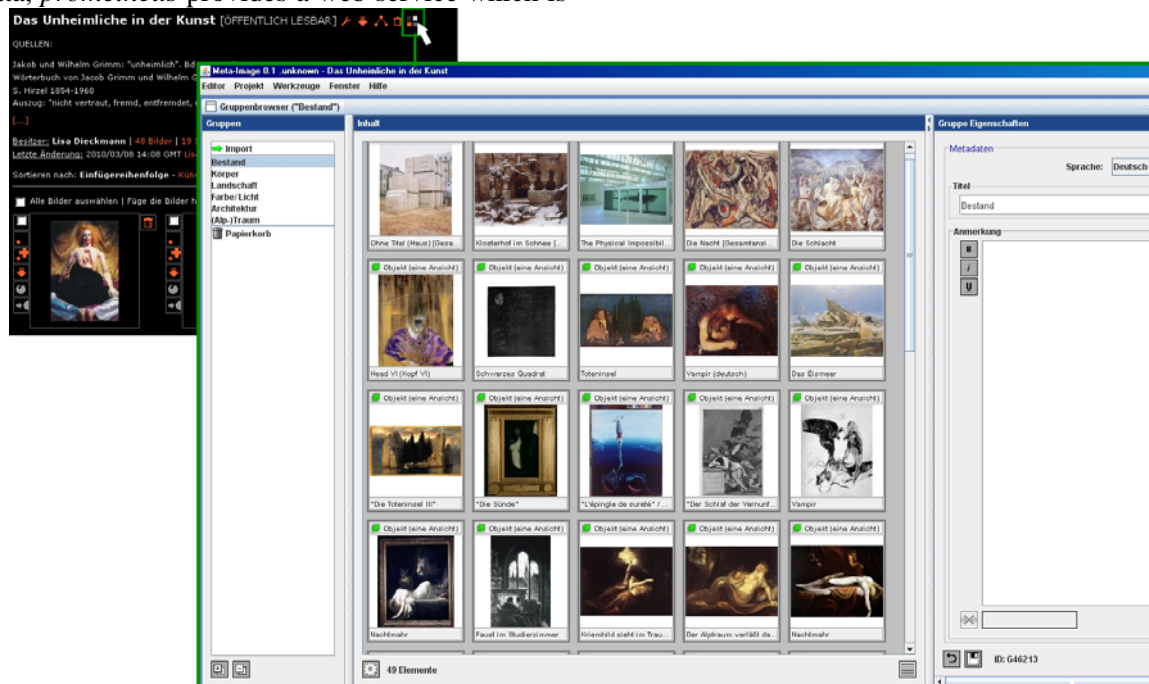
Das Unheimliche in der Kunst [ÖFFENTLICH LESBAR]

QUELLEN:

Jakob und Wilhelm Grimm: "unheimlich". Bd
Wörterbuch von Jacob Grimm und Wilhelm G
S. Hirzel 1854-1960
Auszug: "nicht vertraut, fremd, entfremdet,
[...]

Besitzer: Lisa Dieckmann | 48 Bilder | 19
Letzte Änderung: 2010/03/08 14:08 GMT Lis

Sortieren nach: Einfügereihenfolge - Kün

Alle Bilder auswählen | Füge die Bilder h

Meta-Image 0.1 .unknown - Das Unheimliche in der Kunst
Editor Projekt Werkzeuge Fenster Hilfe
Gruppenbrowser ("Bestand")
Gruppen
Import
Bestand
Körper
Landschaft
Farbe/Licht
Architektur
(Alp-)Traum
Papierkorb

Inhalt
Ohne Titel (Haus) [Gesa
Klosterhof im Schnee [
The Physical Impossibil
Die Nacht [Gesamtansi
Die Schlacht
Objekt (eine Ansicht)
Head VI (Kopf VI)
Objekt (eine Ansicht)
Schwarzes Quadrat
Objekt (eine Ansicht)
Toteninsel
Objekt (eine Ansicht)
Vampir (deutsch)
Objekt (eine Ansicht)
Das Eismeer
Objekt (eine Ansicht)
"Die Toteninsel III"
Objekt (eine Ansicht)
"Die Sünde"
Objekt (eine Ansicht)
"L'épingle de sureté" /
Objekt (eine Ansicht)
"Der Schlaf der Vernunf
Objekt (eine Ansicht)
Vampir
Objekt (eine Ansicht)
Nachtmahr
Objekt (eine Ansicht)
Faust im Studierzimmer
Objekt (eine Ansicht)
Kriemhild sieht im Trau
Objekt (eine Ansicht)
Der Alptraum verläßt da
Objekt (eine Ansicht)
Nachtmahr
49 Elemente

Gruppe Eigenschaften
Metadaten
Sprache: Deutsch
Titel
Bestand
Anmerkung
B
I
U
ID: G46213